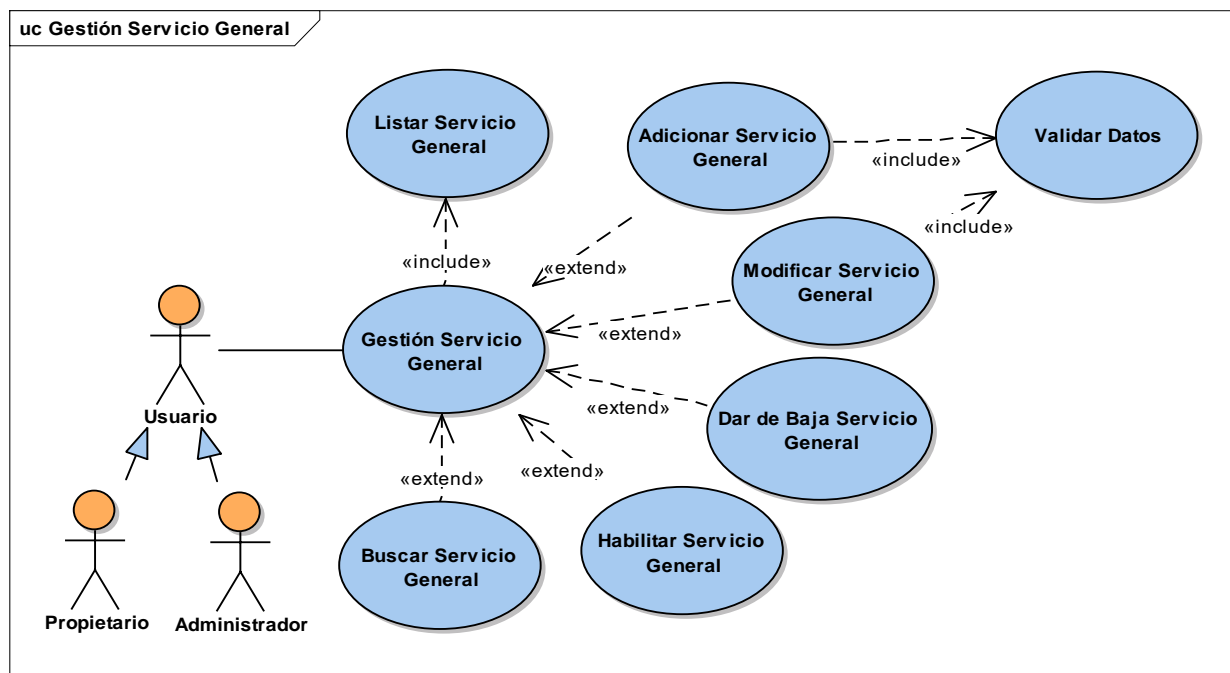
uc Gestión Servicio General

Listar Servicio General

Adicionar Servicio General

Validar Datos

«include»

«include»

«include»

«extend»

Modificar Servicio General

Gestión Servicio General

«extend»

Usuario

«extend»

Dar de Baja Servicio General

«extend»

«extend»

Buscar Servicio General

Habilitar Servicio General

Propietario

Administrador